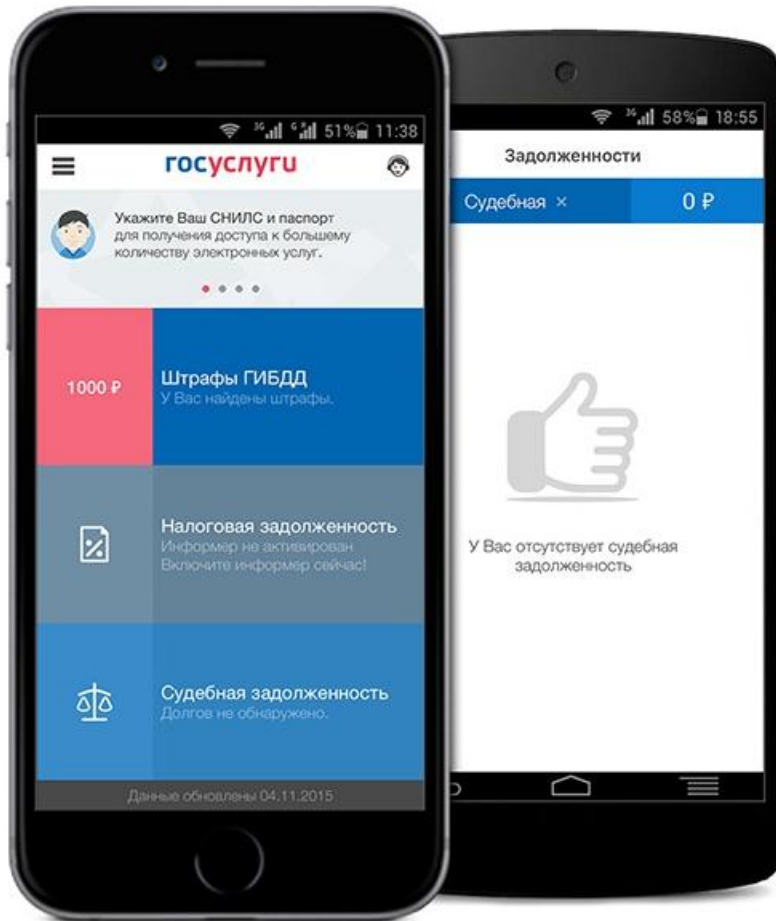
51% 11:38

госуслуги

Укажите Ваш СНИЛС и паспорт для получения доступа к большему количеству электронных услуг.

1000 ₽

Штрафы ГИБДД
У Вас найдены штрафы.

Налоговая задолженность
Информер не активирован
Включите информер сейчас!

Судебная задолженность
Долгов не обнаружено.

Данные обновлены 04.11.2015

58% 18:55

Задолженности

Судебная ×

0 ₽

У Вас отсутствует судебная задолженность